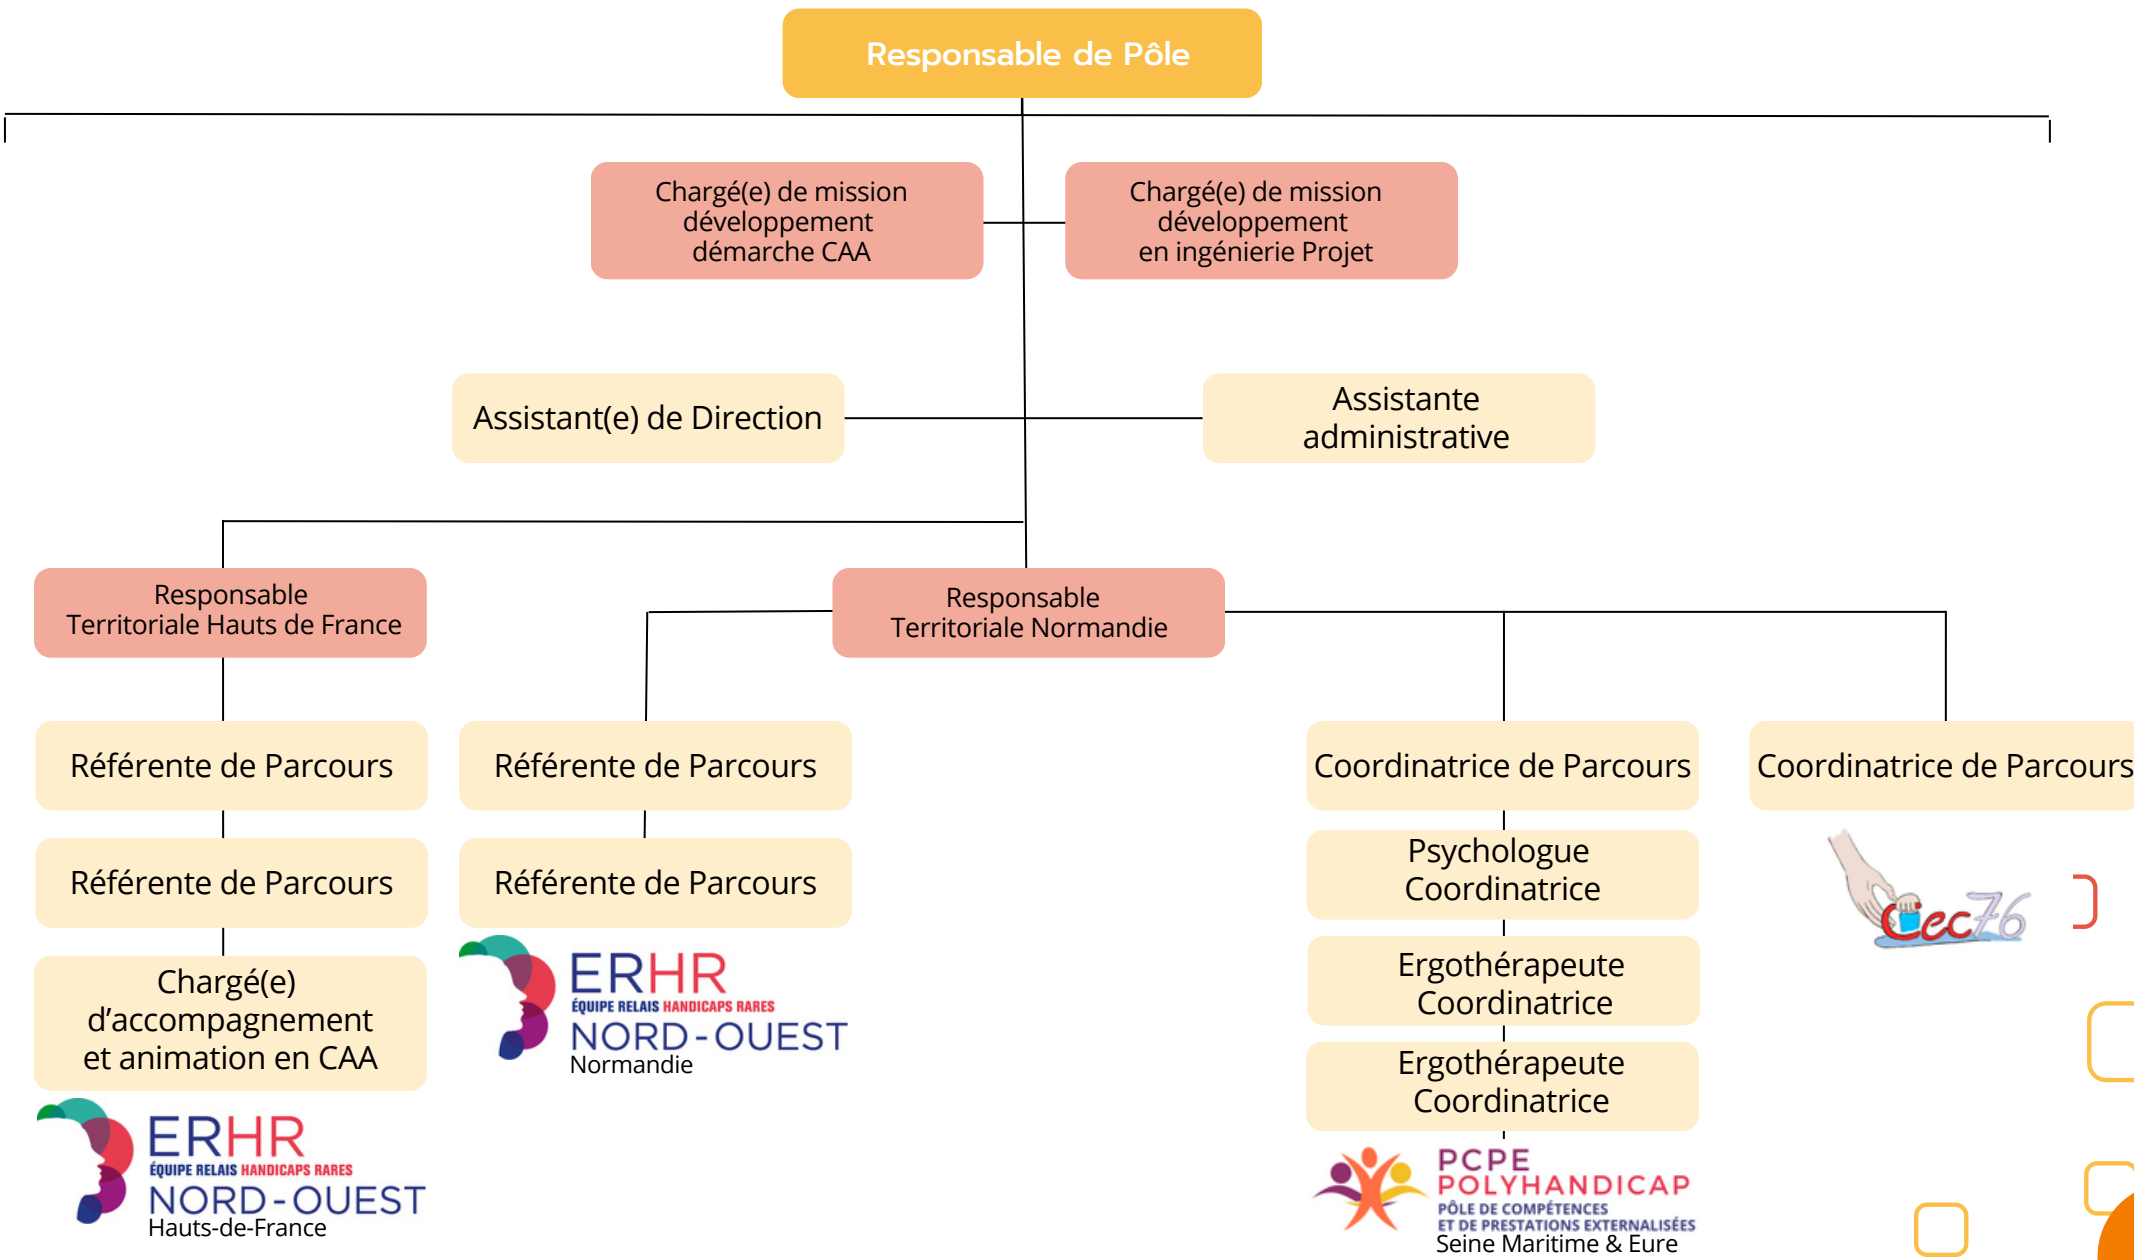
Responsable de Pôle

Chargé(e) de mission développement démarche CAA

Chargé(e) de mission développement en ingénierie Projet

Assistant(e) de Direction

Assistante administrative

Responsable Territoriale Hauts de France

Responsable Territoriale Normandie

Référente de Parcours

Référente de Parcours

Chargé(e) d'accompagnement et animation en CAA

ERHR
ÉQUIPE RELAIS HANDICAPS RARES
NORD-OUEST
Hauts-de-France

Référente de Parcours

Référente de Parcours

ERHR
ÉQUIPE RELAIS HANDICAPS RARES
NORD-OUEST
Normandie

Coordinatrice de Parcours

Psychologue Coordinatrice

Ergothérapeute Coordinatrice

Ergothérapeute Coordinatrice

PCPE
POLYHANDICAP
PÔLE DE COMPÉTENCES
ET DE PRESTATIONS EXTERNALISÉES
Seine Maritime & Eure

Coordinatrice de Parcours

Cec76